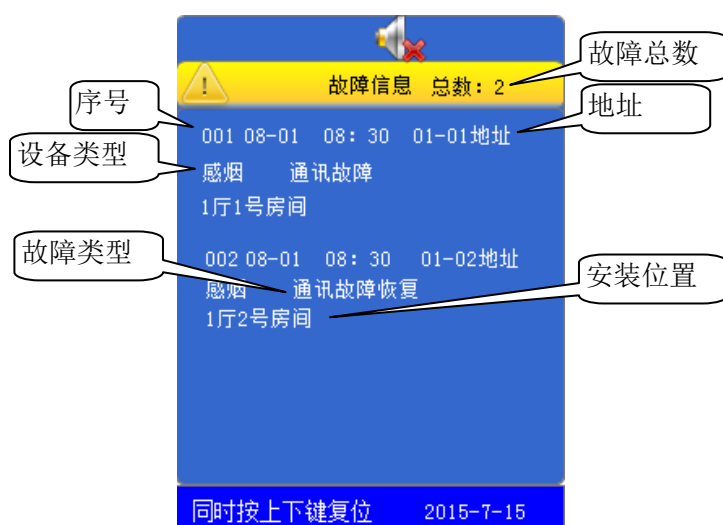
故障信息 总数：2

故障总数

序号

地址

001 08-01 08：30 01-01地址

设备类型

感烟 通讯故障

1厅1号房间

故障类型

002 08-01 08：30 01-02地址

安装位置

感烟 通讯故障恢复

1厅2号房间

同时按上下键复位 2015-7-15